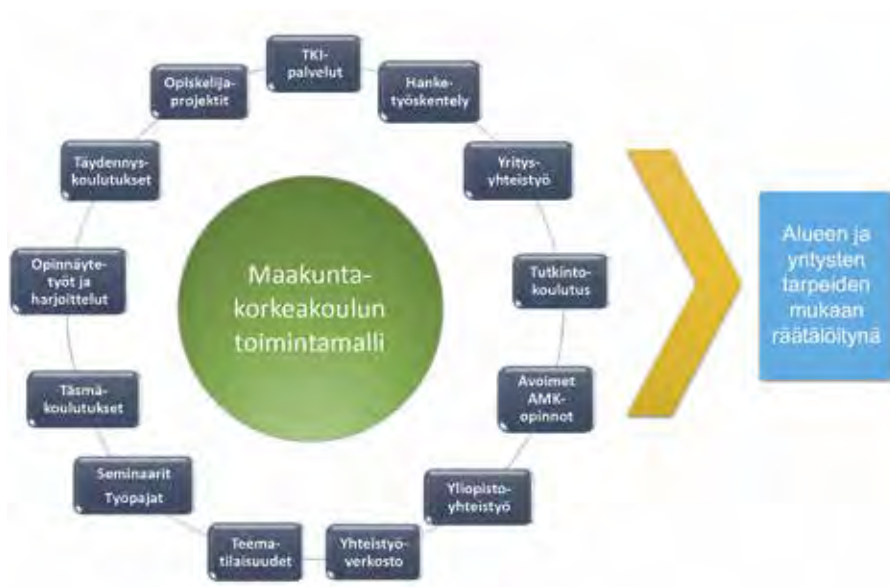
Maakunta-korkeakoulun toimintamalli

TKI-palvelut

Hanke-työskentely

Yritys-yhteistyö

Tutkinto-koulutus

Avoimet AMK-opinnot

Yliopisto-yhteistyö

Yhteistyö-verkosto

Teema-tilaisuudet

Seminaarit Työpajat

Täsmä-koulutukset

Opinnäyte-työt ja harjoittelut

Täydennys-koulutukset

Opiskelija-projektit

Alueen ja yritysten tarpeiden mukaan räätälöitynä